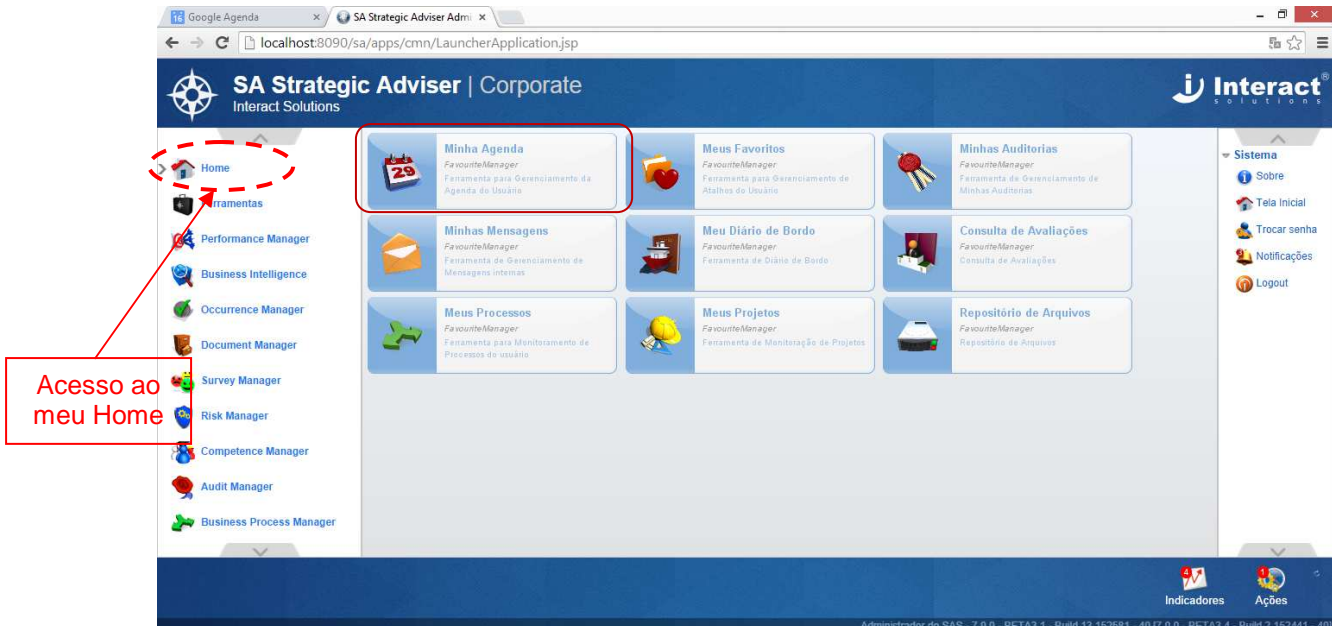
16 Google Agenda ×
SA Strategic Adviser Admi ×

localhost:8090/sa/apps/cmn/LauncherApplication.jsp

SA Strategic Adviser | Corporate
Interact Solutions

Interact®
solutions

Home
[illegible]rramentas
Performance Manager
Business Intelligence
Occurrence Manager
Document Manager
Survey Manager
Risk Manager
Competence Manager
Audit Manager
Business Process Manager

Acesso ao meu Home

Minha Agenda
FavouriteManager
Ferramenta para Gerenciamento da Agenda do Usuário

Meus Favoritos
FavouriteManager
Ferramenta para Gerenciamento de Atalhos do Usuário

Minhas Auditorias
FavouriteManager
Ferramenta de Gerenciamento de Minhas Auditorias

Minhas Mensagens
FavouriteManager
Ferramenta de Gerenciamento de Mensagens internas

Meu Diário de Bordo
FavouriteManager
Ferramenta de Diário de Bordo

Consulta de Avaliações
FavouriteManager
Consulta de Avaliações

Meus Processos
FavouriteManager
Ferramenta para Monitoramento de Processos do usuário

Meus Projetos
FavouriteManager
Ferramenta de Monitoração de Projetos

Repositório de Arquivos
FavouriteManager
Repositório de Arquivos

Sistema
Sobre
Tela Inicial
Trocar senha
Notificações
Logout

Indicadores
Ações

Administrador do SAS - 7.0.0 - BETA3.1 - Build 13.152581 - 4017.0.0 - BETA3.4 - Build 2.152441 - 40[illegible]